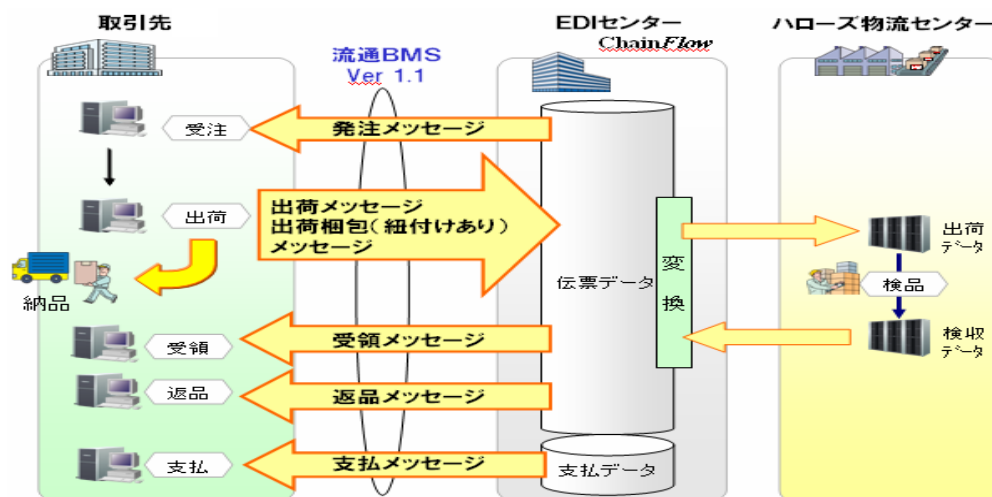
取引先

流通BMS
Ver 1.1

EDIセンター
ChainFlow

ハローズ物流センター

受注

発注メッセージ

出荷

出荷メッセージ
出荷梱包（紐付けあり）
メッセージ

変
換

出荷
データ

納品

伝票データ

検品

受領

受領メッセージ

検収
データ

返品

返品メッセージ

支払

支払メッセージ

支払データ